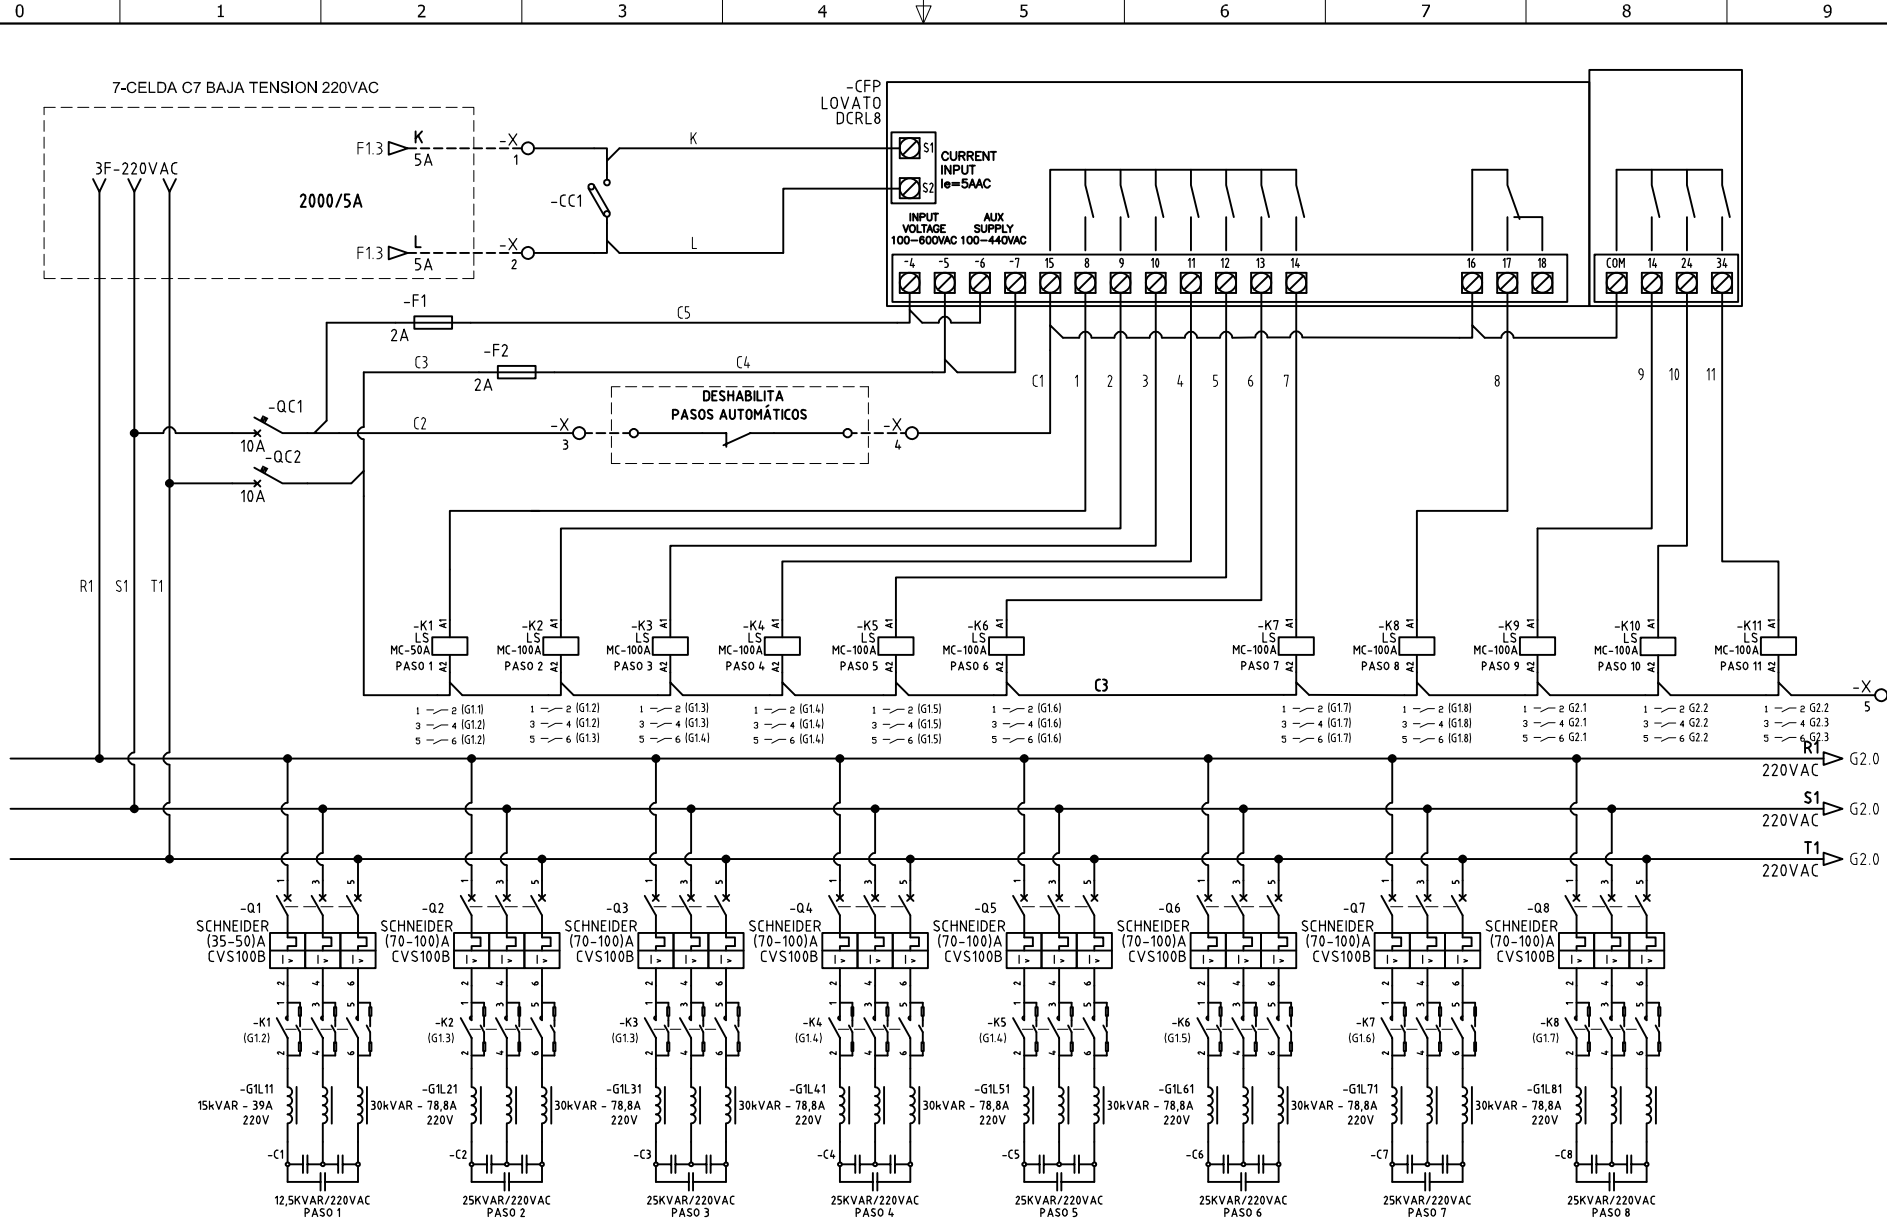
0 1 2 3 4 5 6 7 8 9

7-CELDA C7 BAJA TENSION 220VAC

3F-220VAC

2000/5A

F1.3 K 5A
F1.3 L 5A

-X 1
-X 2
-CC1
K
L

-CFP
LOVATO
DCRL8

S1
S2
CURRENT INPUT Ie=5AAC

INPUT VOLTAGE 100-600VAC
AUX SUPPLY 100-440VAC

-4 -5 -6 -7 15 8 9 10 11 12 13 14 16 17 18
COM 14 24 34

-F1
2A
C5
-F2
2A
C3
C4
C1 1 2 3 4 5 6 7 8 9 10 11

-QC1
10A
-QC2
10A
C2
-X 3
DESHABILITA PASOS AUTOMÁTICOS
-X 4

R1 S1 T1

-K1 LS MC-50A PASO 1 A1 A2
-K2 LS MC-100A PASO 2 A1 A2
-K3 LS MC-100A PASO 3 A1 A2
-K4 LS MC-100A PASO 4 A1 A2
-K5 LS MC-100A PASO 5 A1 A2
-K6 LS MC-100A PASO 6 A1 A2
-K7 LS MC-100A PASO 7 A1 A2
-K8 LS MC-100A PASO 8 A1 A2
-K9 LS MC-100A PASO 9 A1 A2
-K10 LS MC-100A PASO 10 A1 A2
-K11 LS MC-100A PASO 11 A1 A2

C3
-X 5

1 2 (G1.1) 3 4 (G1.2) 5 6 (G1.2)
1 2 (G1.2) 3 4 (G1.2) 5 6 (G1.3)
1 2 (G1.3) 3 4 (G1.3) 5 6 (G1.4)
1 2 (G1.4) 3 4 (G1.4) 5 6 (G1.4)
1 2 (G1.5) 3 4 (G1.5) 5 6 (G1.5)
1 2 (G1.6) 3 4 (G1.6) 5 6 (G1.6)
1 2 (G1.7) 3 4 (G1.7) 5 6 (G1.7)
1 2 (G1.8) 3 4 (G1.8) 5 6 (G1.8)
1 2 G2.1 3 4 G2.1 5 6 G2.1
1 2 G2.2 3 4 G2.2 5 6 G2.2
1 2 G2.2 3 4 G2.3 5 6 G2.3

R1 220VAC G2.0
S1 220VAC G2.0
T1 220VAC G2.0

-Q1 SCHNEIDER (35-50)A CVS100B
-Q2 SCHNEIDER (70-100)A CVS100B
-Q3 SCHNEIDER (70-100)A CVS100B
-Q4 SCHNEIDER (70-100)A CVS100B
-Q5 SCHNEIDER (70-100)A CVS100B
-Q6 SCHNEIDER (70-100)A CVS100B
-Q7 SCHNEIDER (70-100)A CVS100B
-Q8 SCHNEIDER (70-100)A CVS100B

-K1 (G1.2)
-K2 (G1.3)
-K3 (G1.3)
-K4 (G1.4)
-K5 (G1.4)
-K6 (G1.5)
-K7 (G1.6)
-K8 (G1.7)

-G1L11 15kVAR - 39A 220V
-G1L21 30kVAR - 78,8A 220V
-G1L31 30kVAR - 78,8A 220V
-G1L41 30kVAR - 78,8A 220V
-G1L51 30kVAR - 78,8A 220V
-G1L61 30kVAR - 78,8A 220V
-G1L71 30kVAR - 78,8A 220V
-G1L81 30kVAR - 78,8A 220V

-C1 12,5KVAR/220VAC PASO 1
-C2 25KVAR/220VAC PASO 2
-C3 25KVAR/220VAC PASO 3
-C4 25KVAR/220VAC PASO 4
-C5 25KVAR/220VAC PASO 5
-C6 25KVAR/220VAC PASO 6
-C7 25KVAR/220VAC PASO 7
-C8 25KVAR/220VAC PASO 8